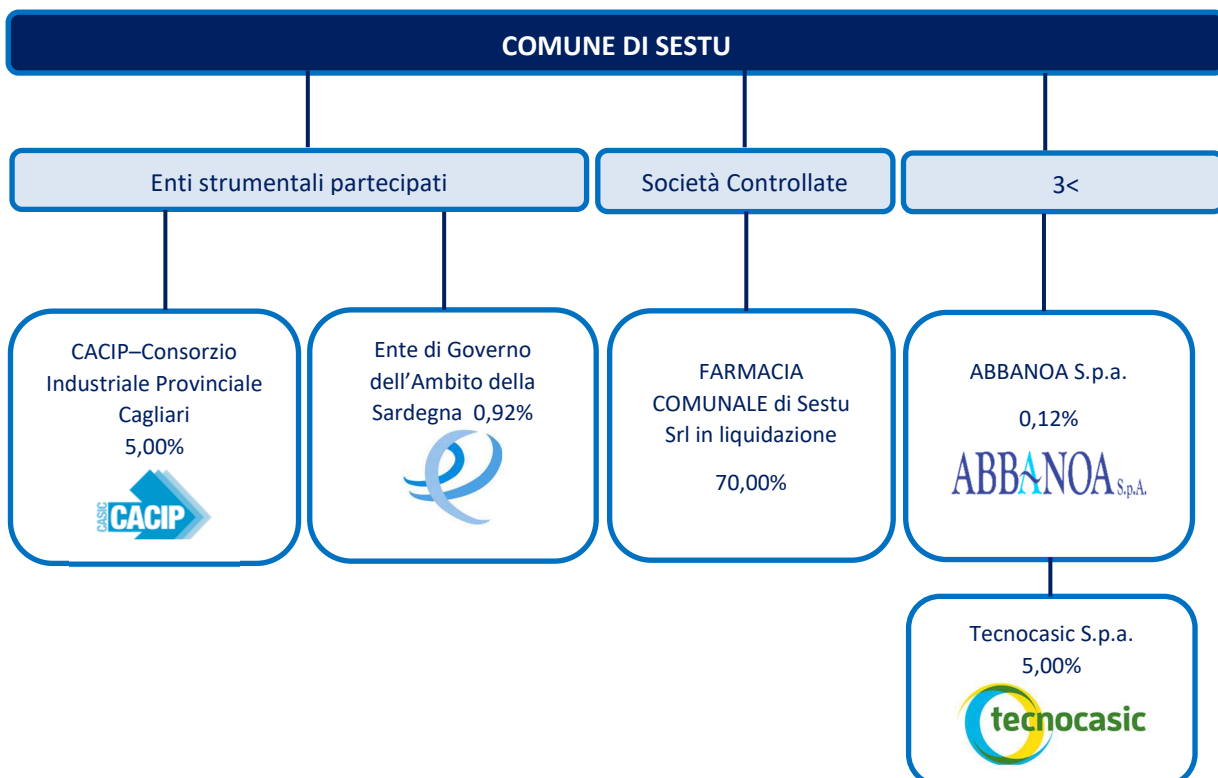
COMUNE DI SESTU

Enti strumentali partecipati

Società Controllate

3<

CACIP–Consorzio Industriale Provinciale Cagliari 5,00%

CASIC CACIP

Ente di Governo dell’Ambito della Sardegna 0,92%

FARMACIA COMUNALE di Sestu Srl in liquidazione

70,00%

ABBANOA S.p.a.

0,12%

ABBANOA S.p.A.

Tecnocasic S.p.a. 5,00%

tecnocasic